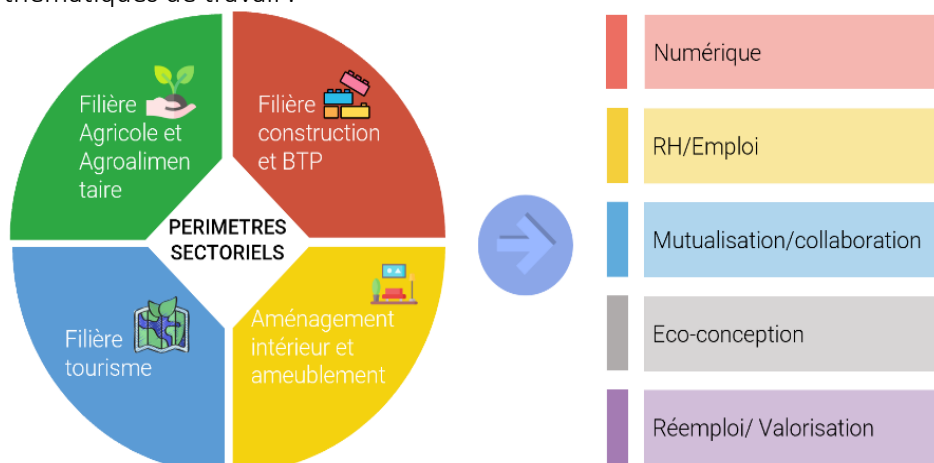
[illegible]

Filière Agricole et Agroalimen taire

Filière construction et BTP

PERIMETRES SECTORIELS

Filière tourisme

Aménagement intérieur et ameublement

Numérique

RH/Emploi

Mutualisation/collaboration

Eco-conception

Réemploi/ Valorisation